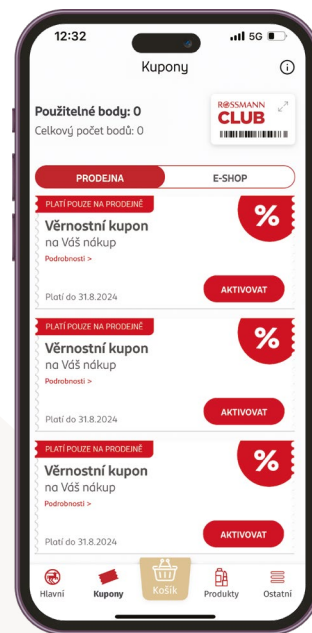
12:32

5G

Kupony

Použitelné body: 0
Celkový počet bodů: 0

ROSSMANN
CLUB

PRODEJNA

E-SHOP

PLATÍ POUZE NA PRODEJNĚ
Věrnostní kupon
na Váš nákup
Podrobnosti >

%

Platí do 31.8.2024

AKTIVOVAT

PLATÍ POUZE NA PRODEJNĚ
Věrnostní kupon
na Váš nákup
Podrobnosti >

%

Platí do 31.8.2024

AKTIVOVAT

PLATÍ POUZE NA PRODEJNĚ
Věrnostní kupon
na Váš nákup
Podrobnosti >

%

Platí do 31.8.2024

AKTIVOVAT

Hlavní

Kupony

Košík

Produkty

Ostatní